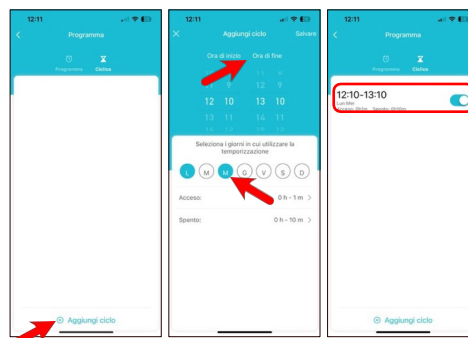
12:11

Programma

Programma Ciclico

⊕ Aggiungi ciclo

12:11

Aggiungi ciclo Salvare

Ora di inizio Ora di fine

12 10 13 10

Seleziona i giorni in cui utilizzare la temporizzazione

L M M G V S D

Acceso: 0 h - 1 m >

Spento: 0 h - 10 m >

12:11

Programma

Programma Ciclico

12:10-13:10

Lun Mer
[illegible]

⊕ Aggiungi ciclo